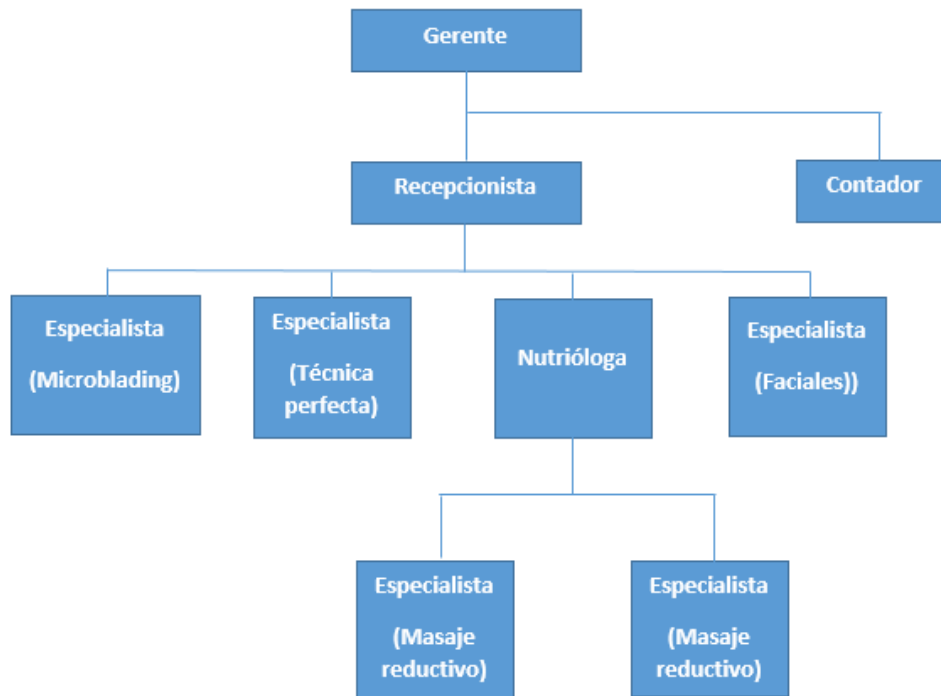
Gerente

Recepcionista

Contador

Especialista

(Microblading)

Especialista

(Técnica perfecta)

Nutrióloga

Especialista

(Faciales))

Especialista

(Masaje reductivo)

Especialista

(Masaje reductivo)